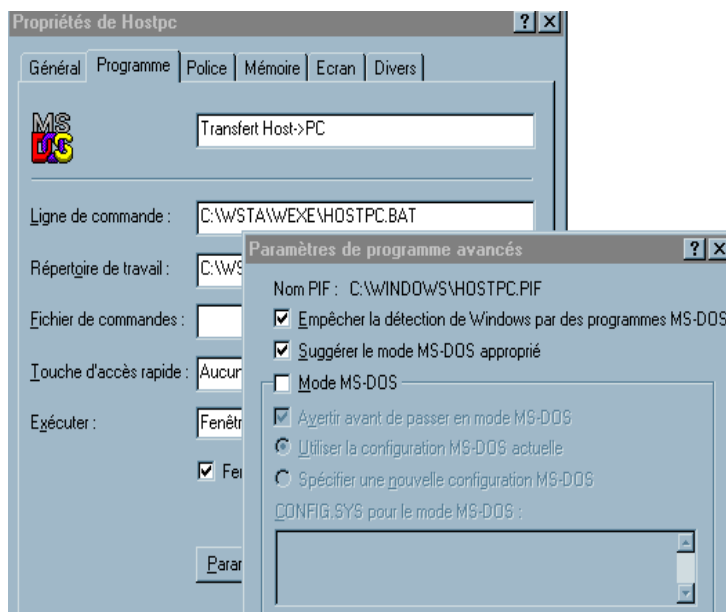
Propriétés de Hostpc ? X

Général | Programme | Police | Mémoire | Ecran | Divers

MS DOS

Transfert Host->PC

Ligne de commande : C:\WSTA\WEXE\HOSTPC.BAT

Répertoire de travail : C:\WS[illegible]

Fichier de commandes :

Touche d'accès rapide : Aucun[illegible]

Exécuter : Fenêtr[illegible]

☑ Fe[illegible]

Parar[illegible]

Paramètres de programme avancés ? X

Nom PIF : C:\WINDOWS\HOSTPC.PIF

☑ Empêcher la détection de Windows par des programmes MS-DOS

☑ Suggérer le mode MS-DOS approprié

☐ Mode MS-DOS

☑ Avertir avant de passer en mode MS-DOS

Utiliser la configuration MS-DOS actuelle

Spécifier une nouvelle configuration MS-DOS

CONFIG.SYS pour le mode MS-DOS :